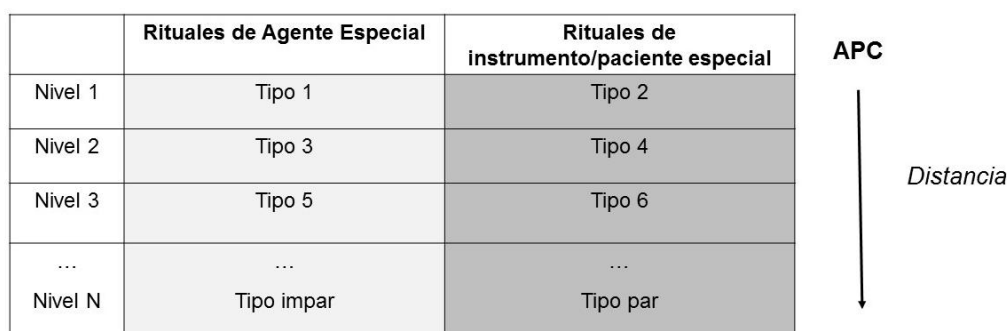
| | Rituales de Agente Especial | Rituales de instrumento/paciente especial |
|---|---|---|
| Nivel 1 | Tipo 1 | Tipo 2 |
| Nivel 2 | Tipo 3 | Tipo 4 |
| Nivel 3 | Tipo 5 | Tipo 6 |
| … Nivel N | … Tipo impar | … Tipo par |

APC

Distancia